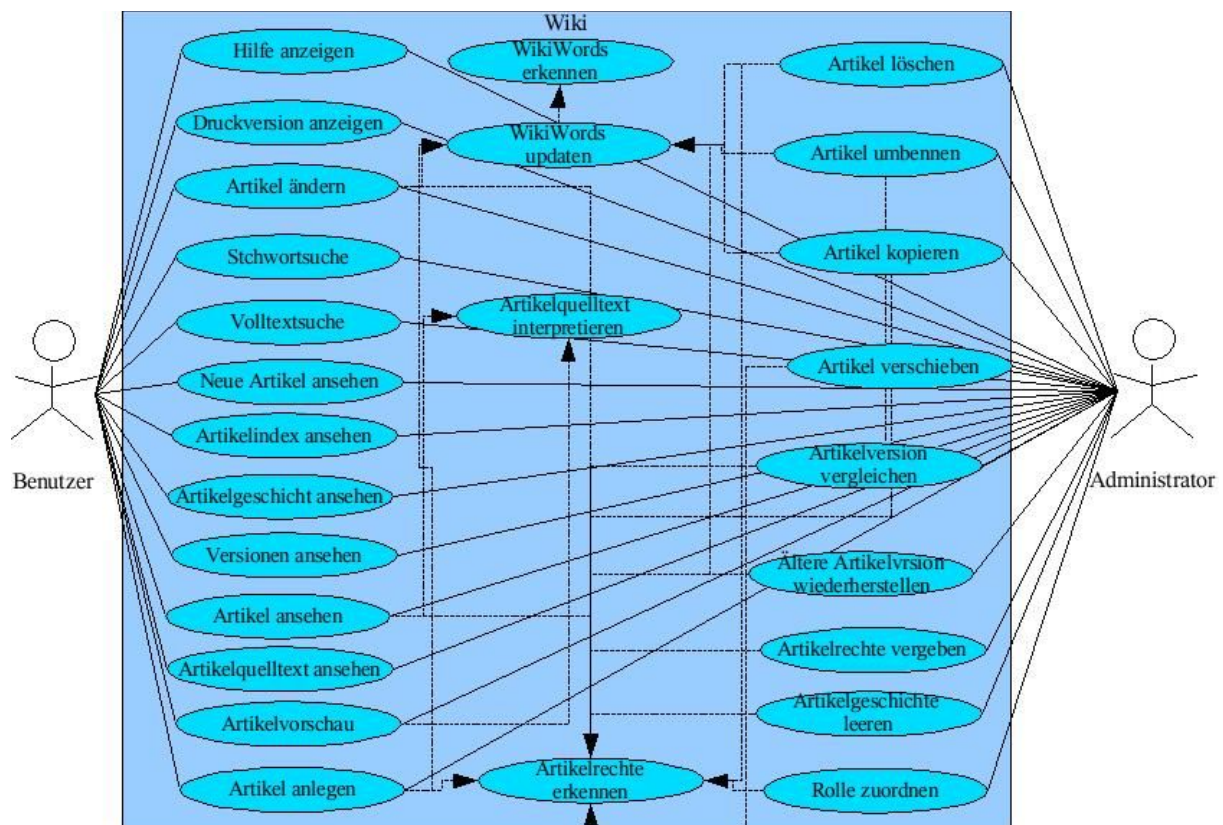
Wiki

Hilfe anzeigen

WikiWords erkennen

Artikel löschen

Druckversion anzeigen

WikiWords updaten

Artikel umbennen

Artikel ändern

Stchwortsuche

Artikel kopieren

Volltextsuche

Artikelquelltext interpretieren

Neue Artikel ansehen

Artikel verschieben

Artikelindex ansehen

Benutzer

Artikelgeschicht ansehen

Artikelversion vergleichen

Administrator

Versionen ansehen

Ältere Artikelvrsion wiederherstellen

Artikel ansehen

Artikelquelltext ansehen

Artikelrechte vergeben

Artikelvorschau

Artikelgeschichte leeren

Artikel anlegen

Artikelrechte erkennen

Rolle zuordnen